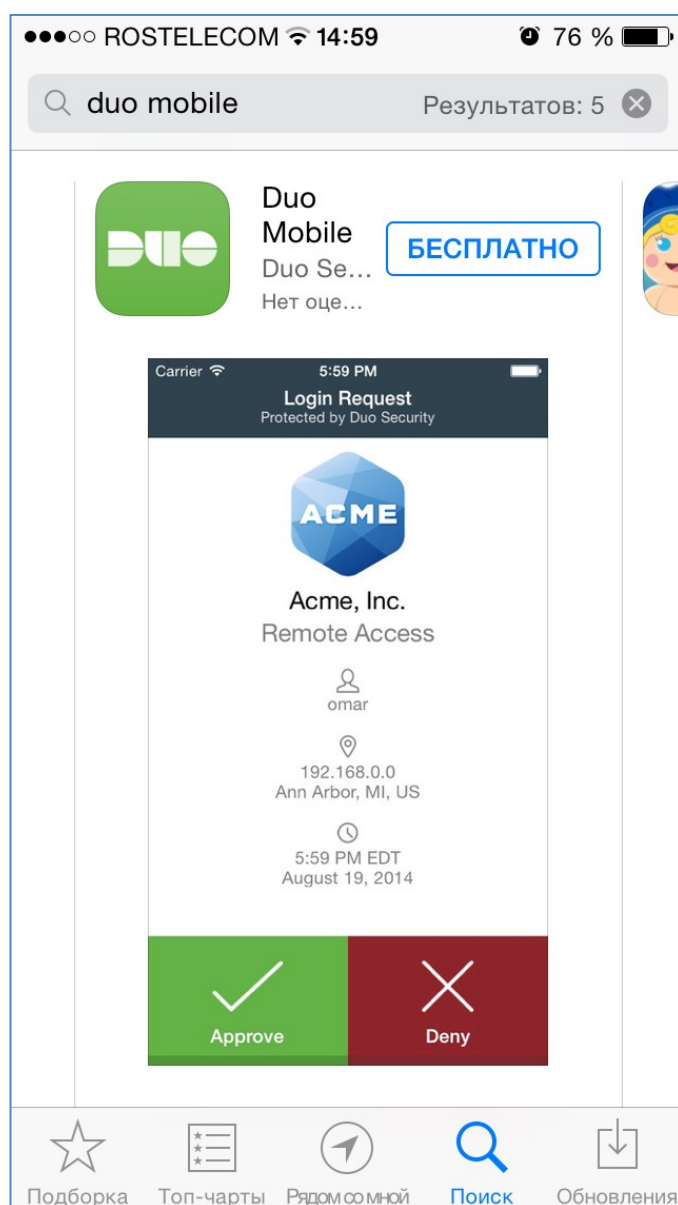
●●●○○ ROSTELECOM 14:59 76 %

duo mobile Результатов: 5

DUO

Duo Mobile
Duo Se…
Нет оце…

БЕСПЛАТНО

Carrier 5:59 PM
Login Request
Protected by Duo Security

ACME

Acme, Inc.
Remote Access

omar

192.168.0.0
Ann Arbor, MI, US

5:59 PM EDT
August 19, 2014

Approve

Deny

Подборка Топ-чарты Рядом со мной Поиск Обновления